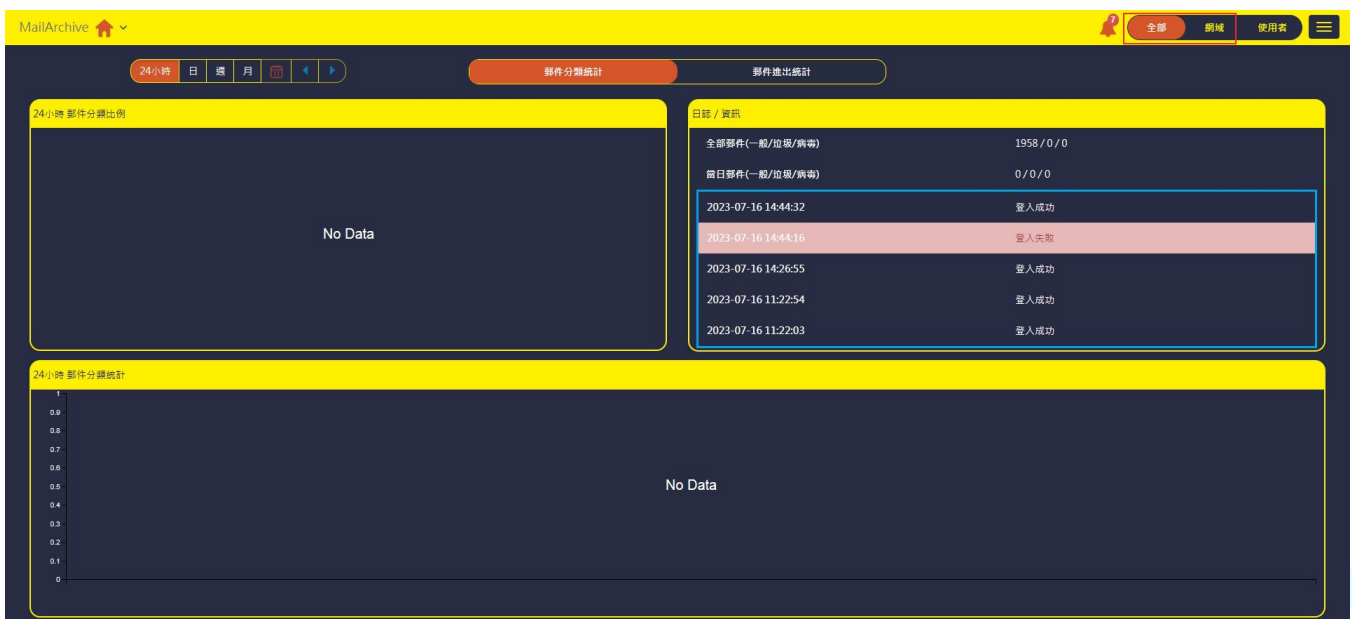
MailArchive

7

全部 網域 使用者

24小時 日 週 月

郵件分類統計 郵件進出統計

24小時 郵件分類比例

No Data

日誌 / 資訊

| | |
|---|---|
| 全部郵件(一般/垃圾/病毒) | 1958 / 0 / 0 |
| 當日郵件(一般/垃圾/病毒) | 0 / 0 / 0 |
| 2023-07-16 14:44:32 | 登入成功 |
| 2023-07-16 14:44:16 | 登入失敗 |
| 2023-07-16 14:26:55 | 登入成功 |
| 2023-07-16 11:22:54 | 登入成功 |
| 2023-07-16 11:22:03 | 登入成功 |

24小時 郵件分類統計

1
0.9
0.8
0.7
0.6
0.5
0.4
0.3
0.2
0.1
0

No Data